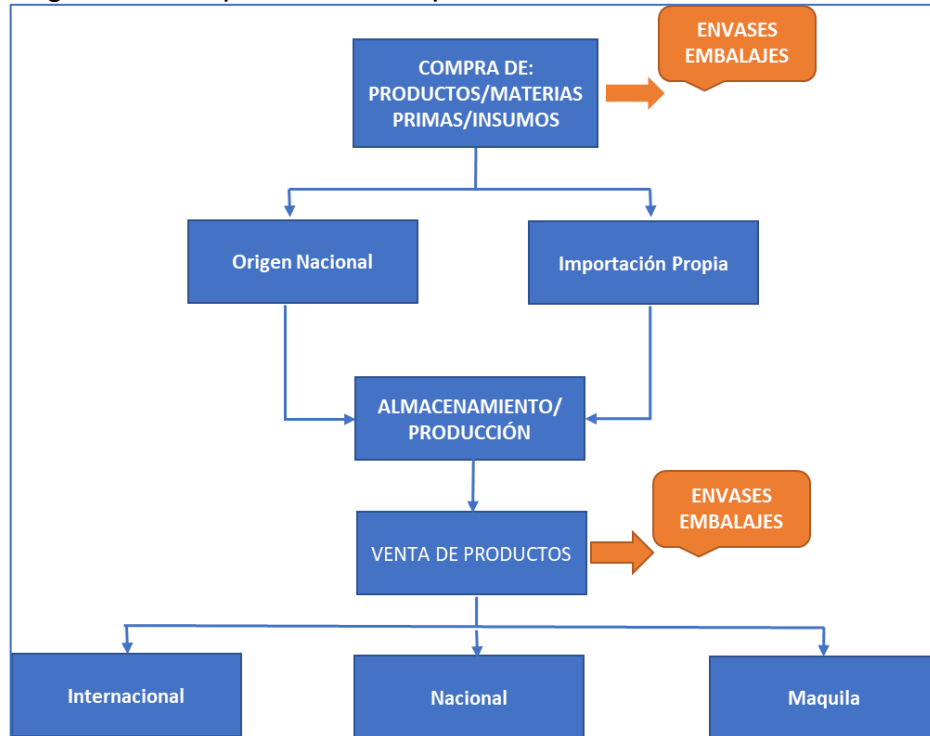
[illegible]

COMPRA DE: PRODUCTOS/MATERIAS PRIMAS/INSUMOS

ENVASES EMBALAJES

Origen Nacional

Importación Propia

ALMACENAMIENTO/ PRODUCCIÓN

VENTA DE PRODUCTOS

ENVASES EMBALAJES

Internacional

Nacional

Maquila